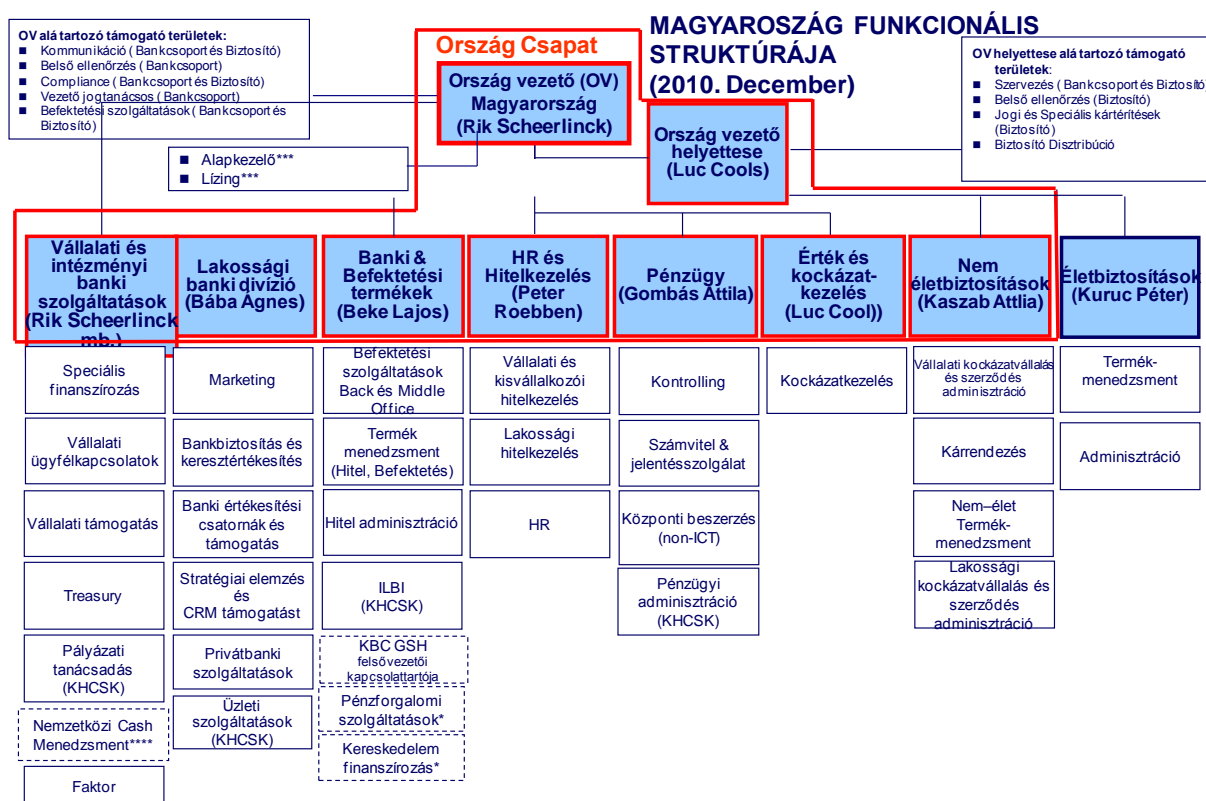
OV alá tartozó támogató területek:
■ Kommunikáció ( Bankcsoport és Biztosító)
■ Belső ellenőrzés ( Bankcsoport)
■ Compliance ( Bankcsoport és Biztosító)
■ Vezető jogtanácsos ( Bankcsoport)
■ Befektetési szolgáltatások ( Bankcsoport és Biztosító)

Ország Csapat

MAGYAROSZÁG FUNKCIONÁLIS STRUKTÚRÁJA (2010. December)

OV helyettese alá tartozó támogató területek:
■ Szervezés ( Bankcsoport és Biztosító)
■ Belső ellenőrzés (Biztosító)
■ Jogi és Speciális kártérítések (Biztosító)
■ Biztosító Disztribúció

Ország vezető (OV) Magyarország (Rik Scheerlinck)

■ Alapkezelő***
■ Lízing***

Ország vezető helyettese (Luc Cools)

Vállalati és intézményi banki szolgáltatások (Rik Scheerlinck mb.)

Lakossági banki divízió (Bába Ágnes)

Banki & Befektetési termékek (Beke Lajos)

HR és Hitelkezelés (Peter Roebben)

Pénzügy (Gombás Attila)

Érték és kockázatkezelés (Luc Cool))

Nem életbiztosítások (Kaszab Attlia)

Életbiztosítások (Kuruc Péter)

Speciális finanszírozás

Vállalati ügyfélkapcsolatok

Vállalati támogatás

Treasury

Pályázati tanácsadás (KHCSK)

Nemzetközi Cash Menedzsment****

Faktor

Marketing

Bankbiztosítás és keresztértékesítés

Banki értékesítési csatornák és támogatás

Stratégiai elemzés és CRM támogatást

Privátbanki szolgáltatások

Üzleti szolgáltatások (KHCSK)

Befektetési szolgáltatások Back és Middle Office

Termék menedzsment (Hitel, Befektetés)

Hitel adminisztráció

ILBI (KHCSK)

KBC GSH felsővezetői kapcsolattartója

Pénzforgalomi szolgáltatások*

Kereskedelem finanszírozás*

Vállalati és kisvállalkozói hitelkezelés

Lakossági hitelkezelés

HR

Kontrolling

Számvitel & jelentésszolgálat

Központi beszerzés (non-ICT)

Pénzügyi adminisztráció (KHCSK)

Kockázatkezelés

Vállalati kockázatvállalás és szerződés adminisztráció

Kárrendezés

Nem–élet Termék-menedzsment

Lakossági kockázatvállalás és szerződés adminisztráció

Termék-menedzsment

Adminisztráció